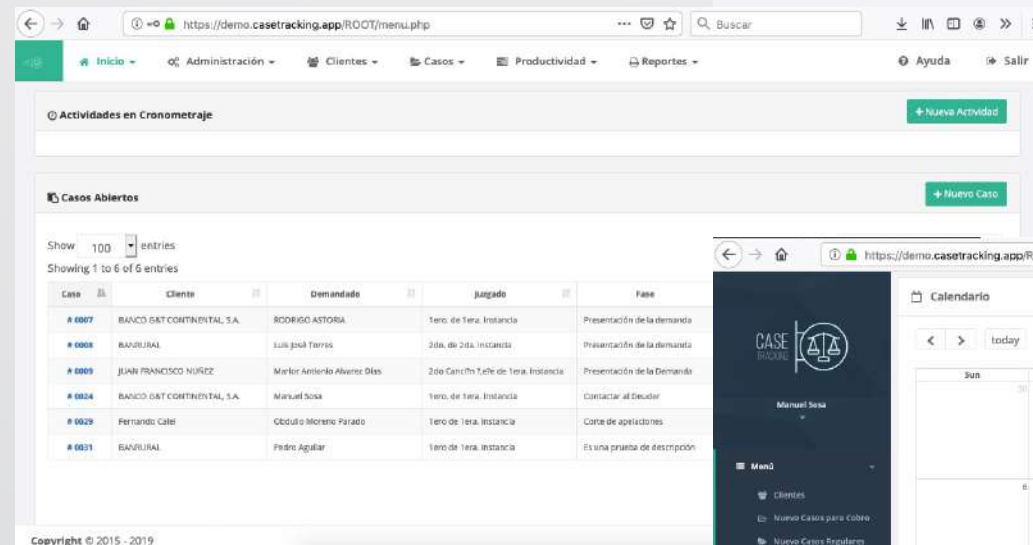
https://demo.casetracking.app/ROOT/menu.php

Buscar

Inicio · Administración · Clientes · Casos · Productividad · Reportes · Ayuda · Salir

Actividades en Cronometraje

+ Nueva Actividad

Casos Abiertos

+ Nuevo Caso

Show 100 entries

Showing 1 to 6 of 6 entries

| Caso | Cliente | Demandado | Juzgado | Fase |
|---|---|---|---|---|
| # 0007 | BANCO G&T CONTINENTAL, S.A. | RODRIGO ASTORIA | 1ero. de 1era. Instancia | Presentación de la demanda |
| # 0008 | BANRURAL | Luis José Torres | 2do. de 2da. Instancia | Presentación de la demanda |
| # 0009 | JUAN FRANCISCO NUÑEZ | Marlon Antonio Alvarez Días | 2do Cancilln 7,efe de 1era. Instancia | Presentación de la Demanda |
| # 0024 | BANCO G&T CONTINENTAL, S.A. | Manuel Sosa | 1ero. de 1era. Instancia | Contactar al Deudor |
| # 0029 | Fernando Calel | Obdulio Moreno Parado | 1ero de 1era. Instancia | Corte de apelaciones |
| # 0031 | BANRURAL | Pedro Aguilar | 1ero de 1era. Instancia | Es una prueba de descripción |

Copyright © 2015 - 2019

https://demo.casetracking.app/R

CASE TRACKING

Manuel Sosa

Menú

Clientes

Nuevo Casos para Cobro

Nuevo Casos Regulares

Calendario

today

Sun

30

6